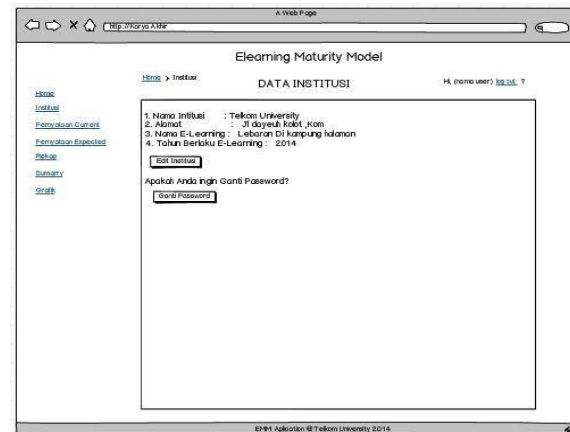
A Web Page

http://Karya Akhir

Elearning Maturity Model

Home > Institusi

DATA INSTITUSI

Hi, (nama user) log out ?

Home

Institusi

Pernyataan Current

Pernyataan Expected

Rekap

Sumarry

Grafik

1. Nama Intitusi : Telkom University
2. Alamat : Jl dayeuh kolot ,Kom
3. Nama E-Learning : Lebaran Di kampung halaman
4. Tahun Berlaku E-Learning : 2014

Edit Institusi

Apakah Anda ingin Ganti Password?

Ganti Password

EMM Aplication @Telkom University 2014